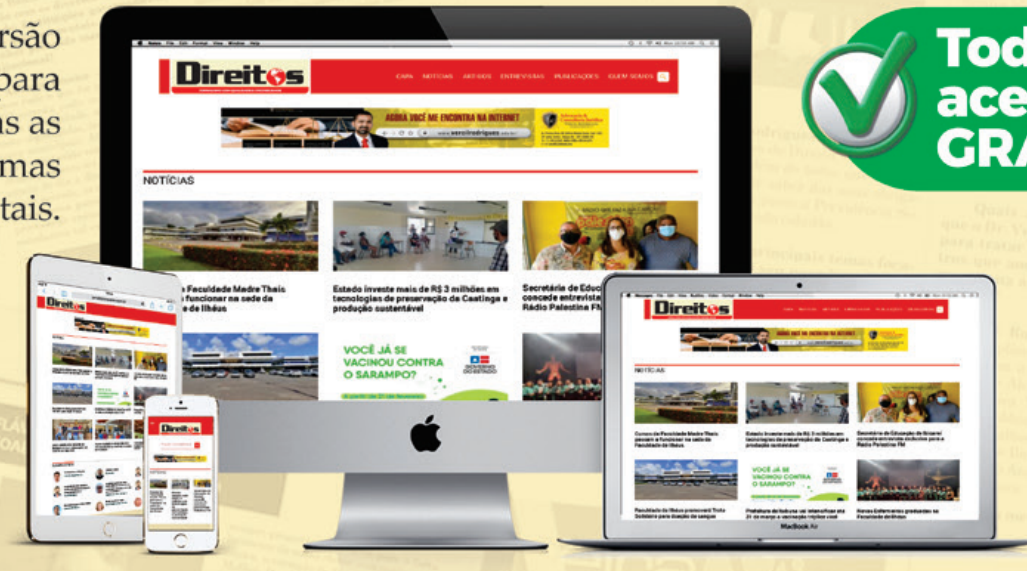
rsão
para
ns as
mas
tais.

Direitos

CAPA NOTÍCIAS ARTIGOS ENTREVISTAS PUBLICAÇÕES QUEM SOMOS

AGORA VOCÊ ME ENCONTRA NA INTERNET

www.sesolrodrigues.com.br

NOTÍCIAS

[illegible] Faculdade Madre Thaís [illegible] funcionar na sede da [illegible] de Ilhéus

Estado investe mais de R$ 3 milhões em tecnologias de preservação da Caatinga e produção sustentável

Secretário de Educ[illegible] concede entrevista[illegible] Rádio Palestina FM

VOCÊ JÁ SE VACINOU CONTRA O SARAMPO?

GOVERNO DO ESTADO

Curso da Faculdade Madre Thaís passará a funcionar na sede da Faculdade de Ilhéus

Estado investe mais de R$ 3 milhões em tecnologias de preservação da Caatinga e produção sustentável

Secretário de Educação de Itacaré concede entrevista exclusiva para a Rádio Palestina FM

Faculdade de Ilhéus promoverá Trote Solidário para doação de sangue

Prefeitura de Itabuna vai intensificar até 21 de março a vacinação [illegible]

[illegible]

MacBook Air

Tod
ace
GRA